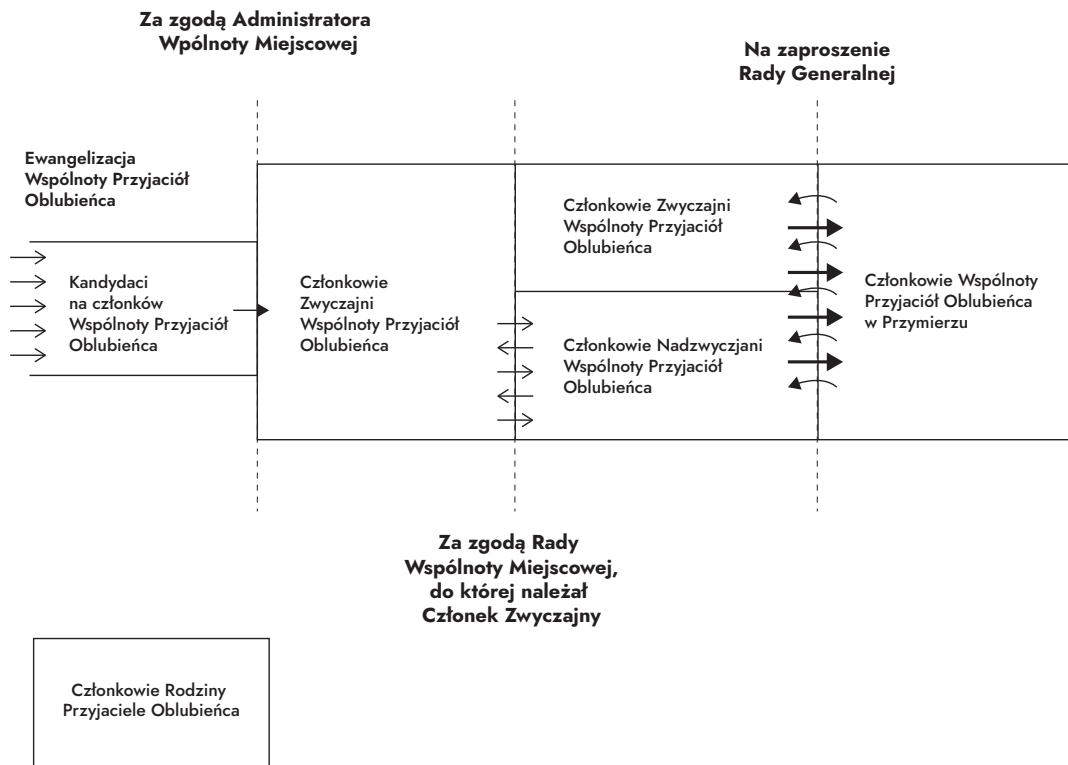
Za zgodą Administratora Wpólnoty Miejscowej

Na zaproszenie Rady Generalnej

Ewangelizacja Wspólnoty Przyjaciół Oblubieńca

Kandydaci na członków Wspólnoty Przyjaciół Oblubieńca

Członkowie Zwyczajni Wspólnoty Przyjaciół Oblubieńca

Członkowie Zwyczajni Wspólnoty Przyjaciół Oblubieńca

Członkowie Nadzwyczjani Wspólnoty Przyjaciół Oblubieńca

Członkowie Wspólnoty Przyjaciół Oblubieńca w Przymierzu

Za zgodą Rady Wspólnoty Miejscowej, do której należał Członek Zwyczajny

Członkowie Rodziny Przyjaciele Oblubieńca